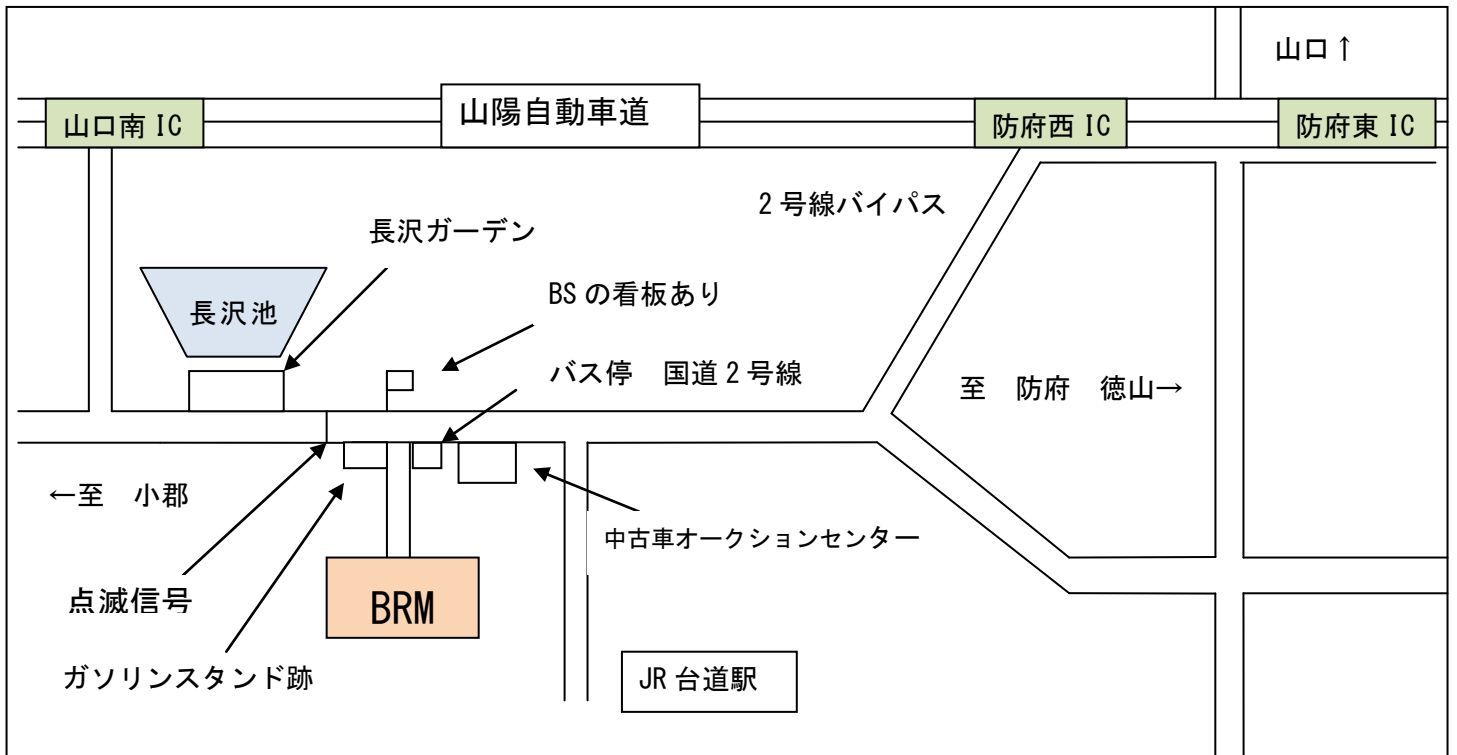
山口↑

山口南 IC

山陽自動車道

防府西 IC

防府東 IC

2 号線バイパス

長沢ガーデン

長沢池

BS の看板あり

バス停　国道 2 号線

至　防府　徳山→

←至　小郡

中古車オークションセンター

点滅信号

BRM

ガソリンスタンド跡

JR 台道駅